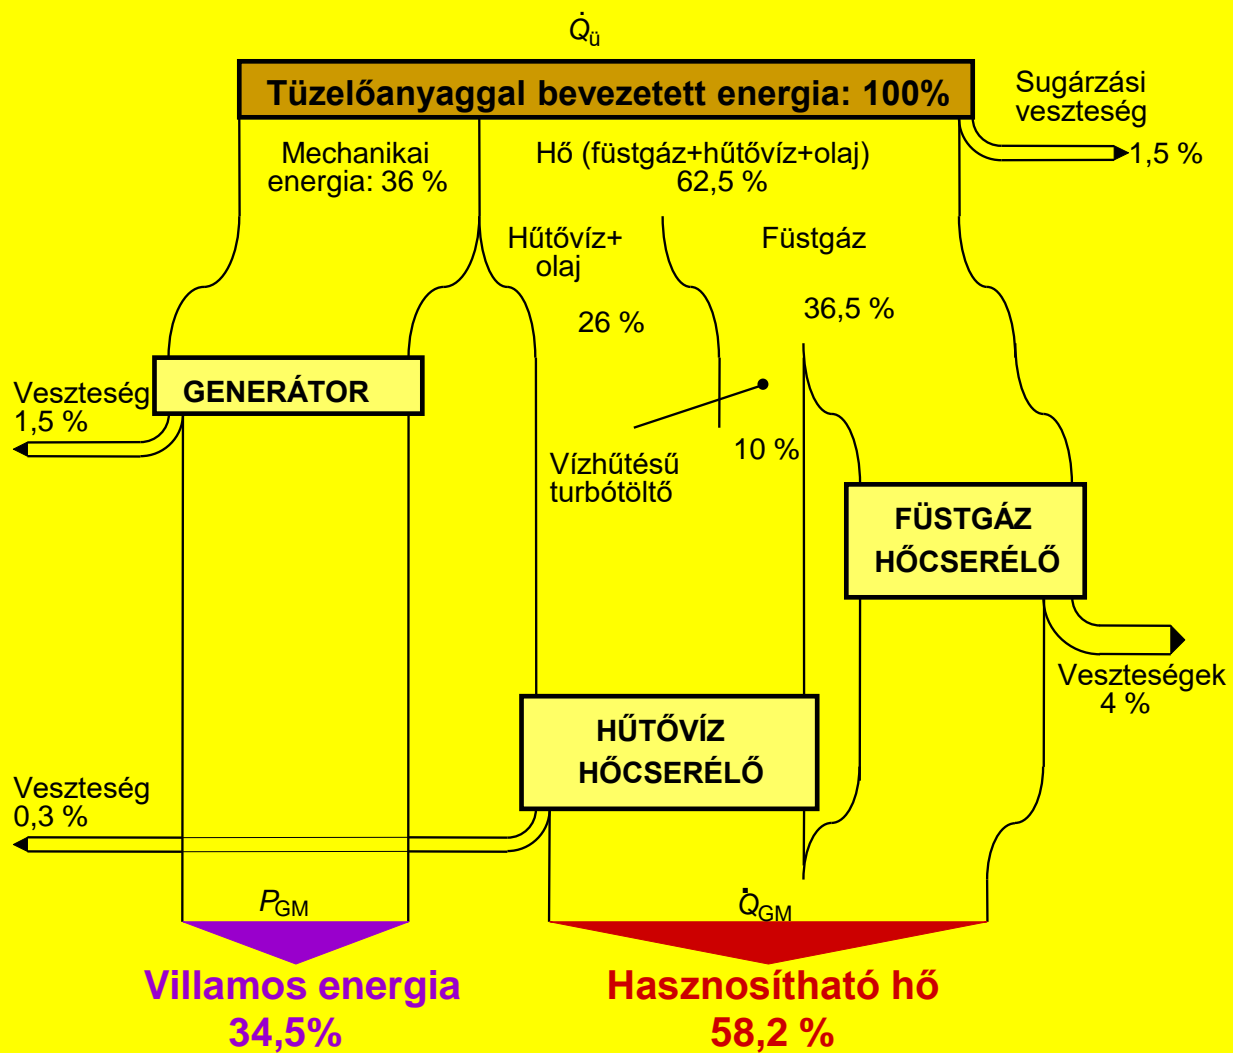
$\dot{Q}_ü$

Tüzelőanyaggal bevezetett energia: 100%

Sugárzási veszteség

1,5 %

Mechanikai energia: 36 %

Hő (füstgáz+hűtővíz+olaj) 62,5 %

Hűtővíz+ olaj

26 %

Füstgáz

36,5 %

Veszteség 1,5 %

GENERÁTOR

Vízhűtésű turbótöltő

10 %

FÜSTGÁZ HŐCSERÉLŐ

Veszteségek 4 %

HŰTŐVÍZ HŐCSERÉLŐ

Veszteség 0,3 %

$P_{GM}$

$\dot{Q}_{GM}$

Villamos energia 34,5%

Hasznosítható hő 58,2 %